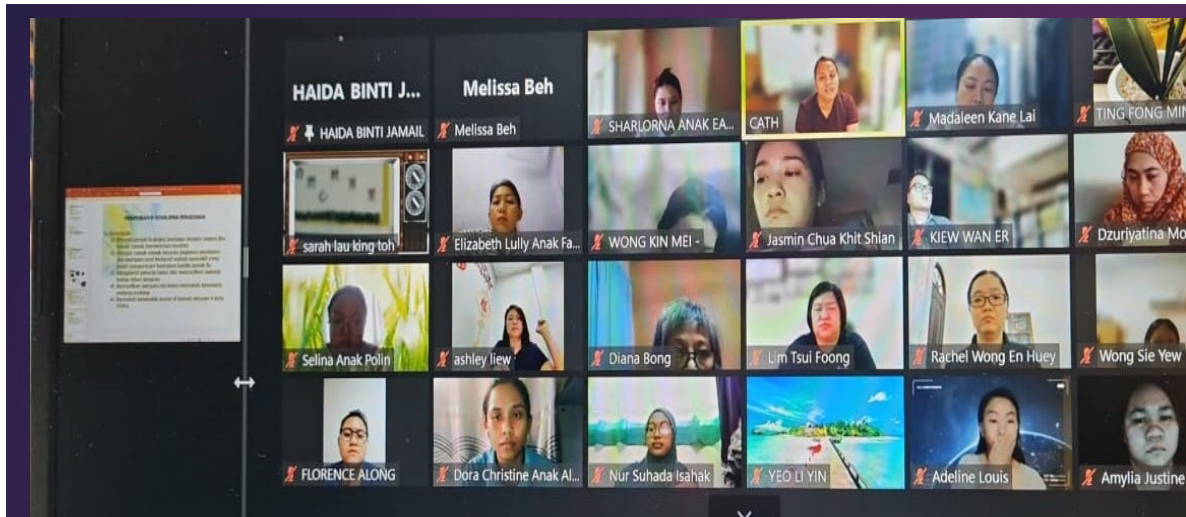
HAIDA BINTI J...

HAIDA BINTI JAMAIL

Melissa Beh

Melissa Beh

SHARLORNA ANAK EA...

CATH

Madaleen Kane Lai

TING FONG MIN

sarah lau king toh

Elizabeth Lully Anak Fa...

WONG KIN MEI -

Jasmin Chua Khit Shian

KIEW WAN ER

Dzuriyatina Mo

Selina Anak Polin

ashley liew

Diana Bong

Lim Tsui Foong

Rachel Wong En Huey

Wong Sie Yew

FLORENCE ALONG

Dora Christine Anak Al...

Nur Suhada Isahak

YEO LI YIN

Adeline Louis

Amylia Justine